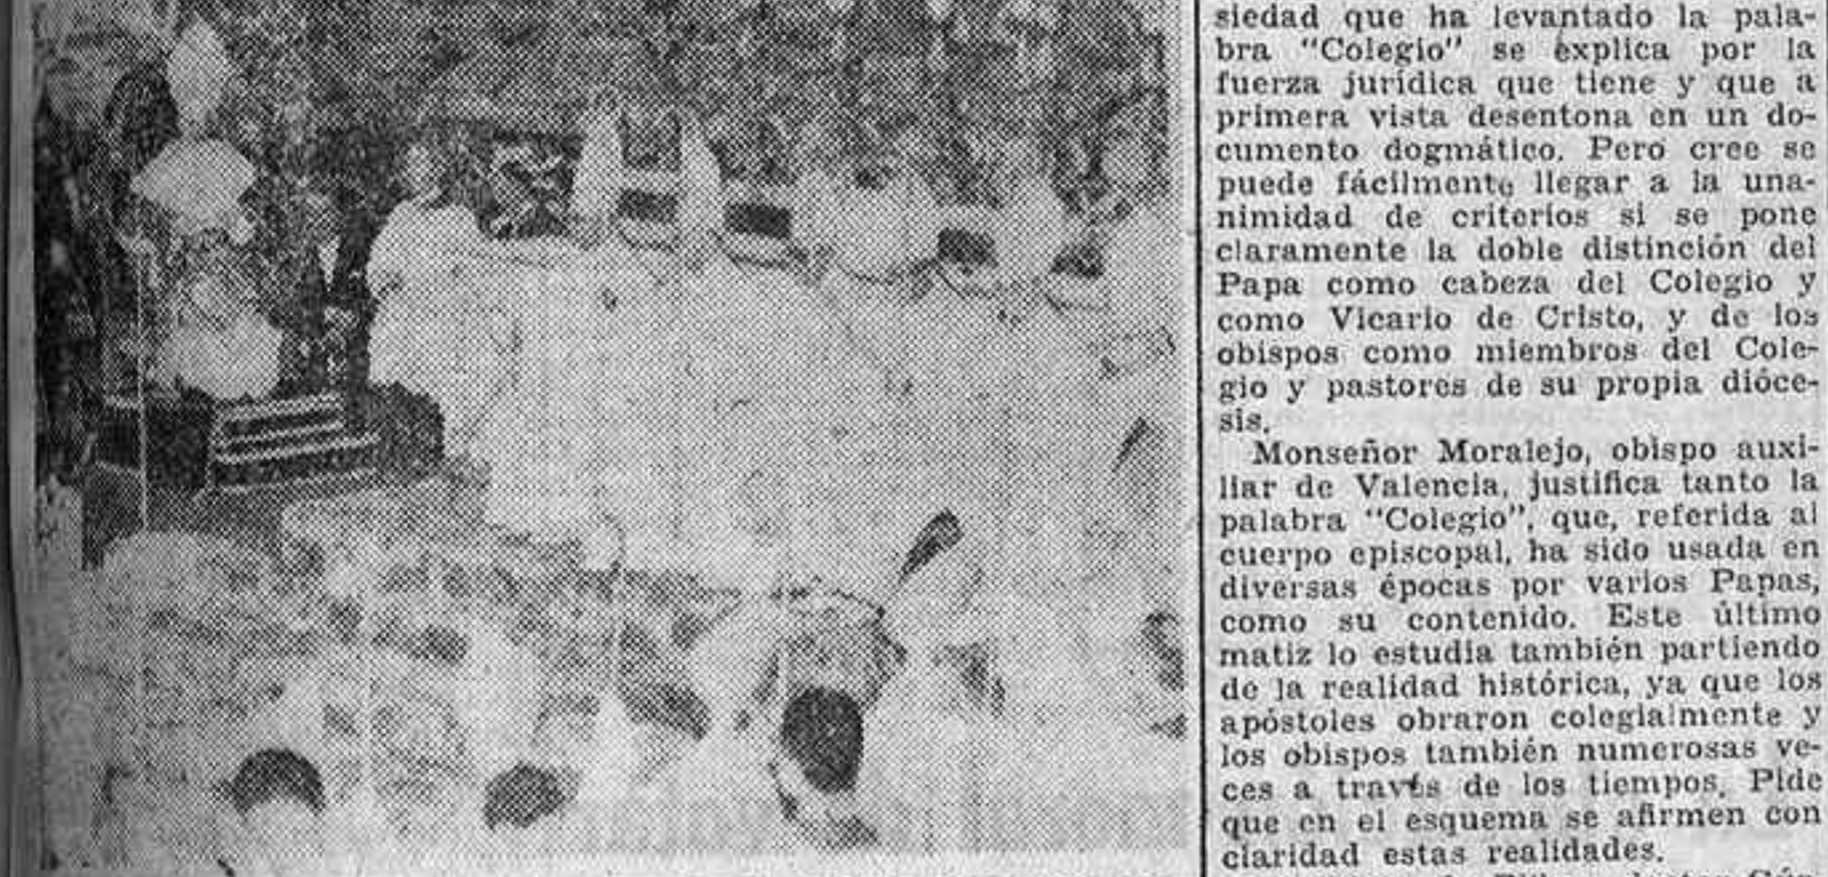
siedad que ha levantado la palabra "Colegio" se explica por la fuerza jurídica que tiene y que a primera vista desentona en un documento dogmático. Pero cree se puede fácilmente llegar a la unanimidad de criterios si se pone claramente la doble distinción del Papa como cabeza del Colegio y como Vicario de Cristo, y de los obispos como miembros del Colegio y pastores de su propia diócesis.

Monseñor Moralejo, obispo auxiliar de Valencia, justifica tanto la palabra "Colegio", que, referida al cuerpo episcopal, ha sido usada en diversas épocas por varios Papas, como su contenido. Este último matiz lo estudia también partiendo de la realidad histórica, ya que los apóstoles obraron colegialmente y los obispos también numerosas veces a través de los tiempos. Pide que en el esquema se afirmen con claridad estas realidades.

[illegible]